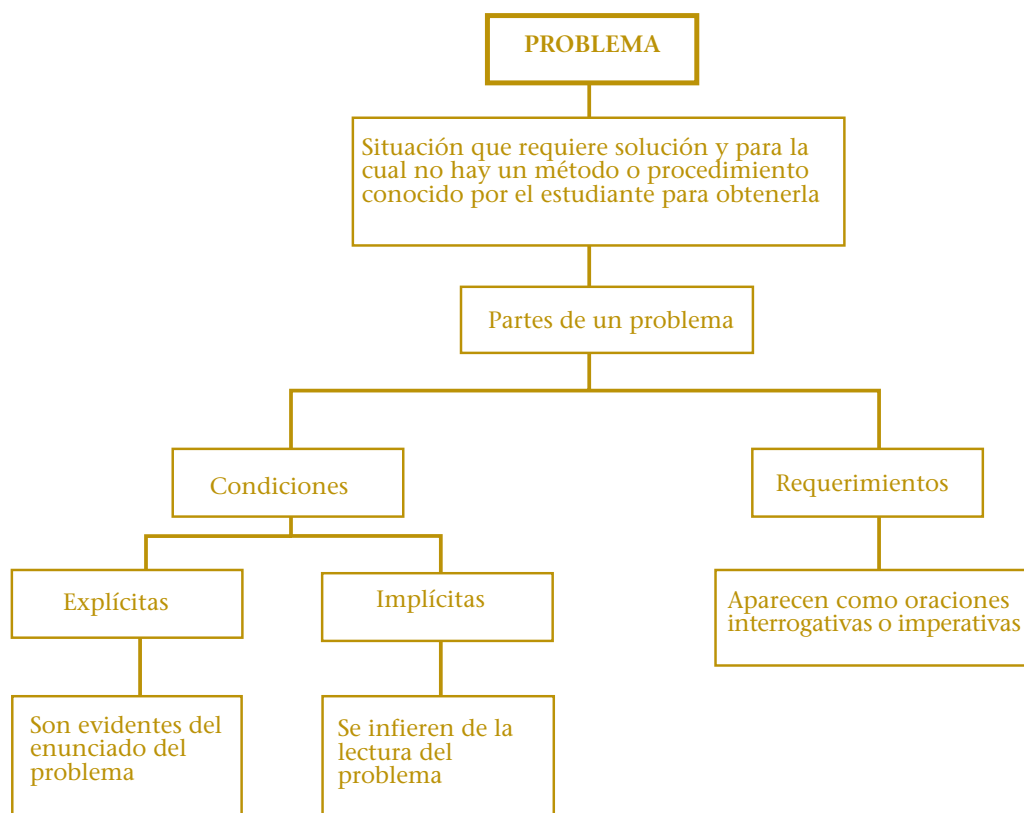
PROBLEMA

Situación que requiere solución y para la cual no hay un método o procedimiento conocido por el estudiante para obtenerla

Partes de un problema

Condiciones

Requerimientos

Explícitas

Implícitas

Aparecen como oraciones interrogativas o imperativas

Son evidentes del enunciado del problema

Se infieren de la lectura del problema